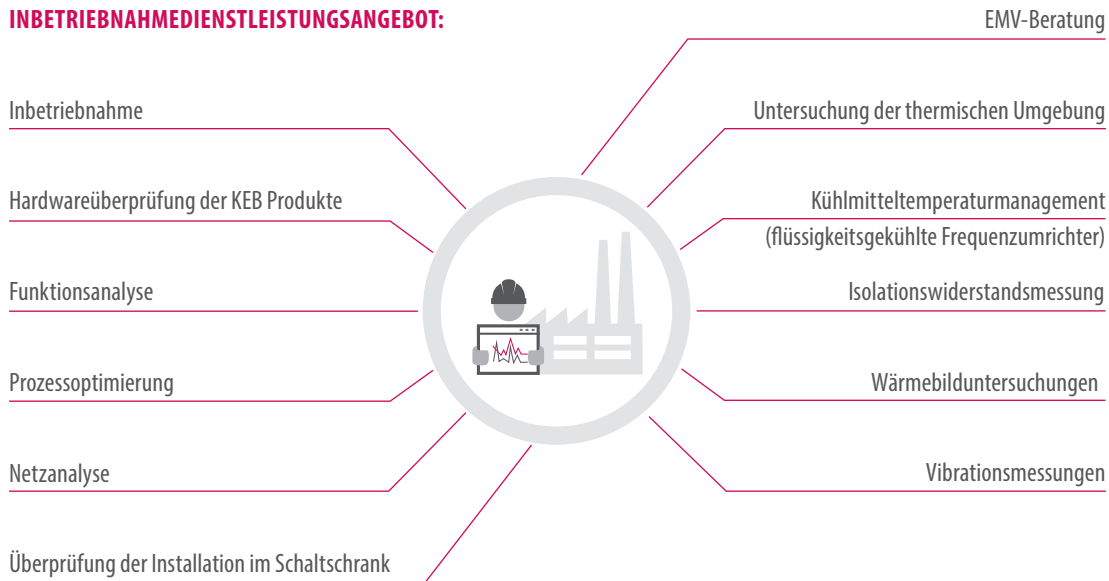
INBETRIEBNAHMEDIENSTLEISTUNGSANGEBOT:

Inbetriebnahme

Hardwareüberprüfung der KEB Produkte

Funktionsanalyse

Prozessoptimierung

Netzanalyse

Überprüfung der Installation im Schaltschrank

EMV-Beratung

Untersuchung der thermischen Umgebung

Kühlmitteltemperaturmanagement (flüssigkeitsgekühlte Frequenzumrichter)

Isolationswiderstandsmessung

Wärmebilduntersuchungen

Vibrationsmessungen